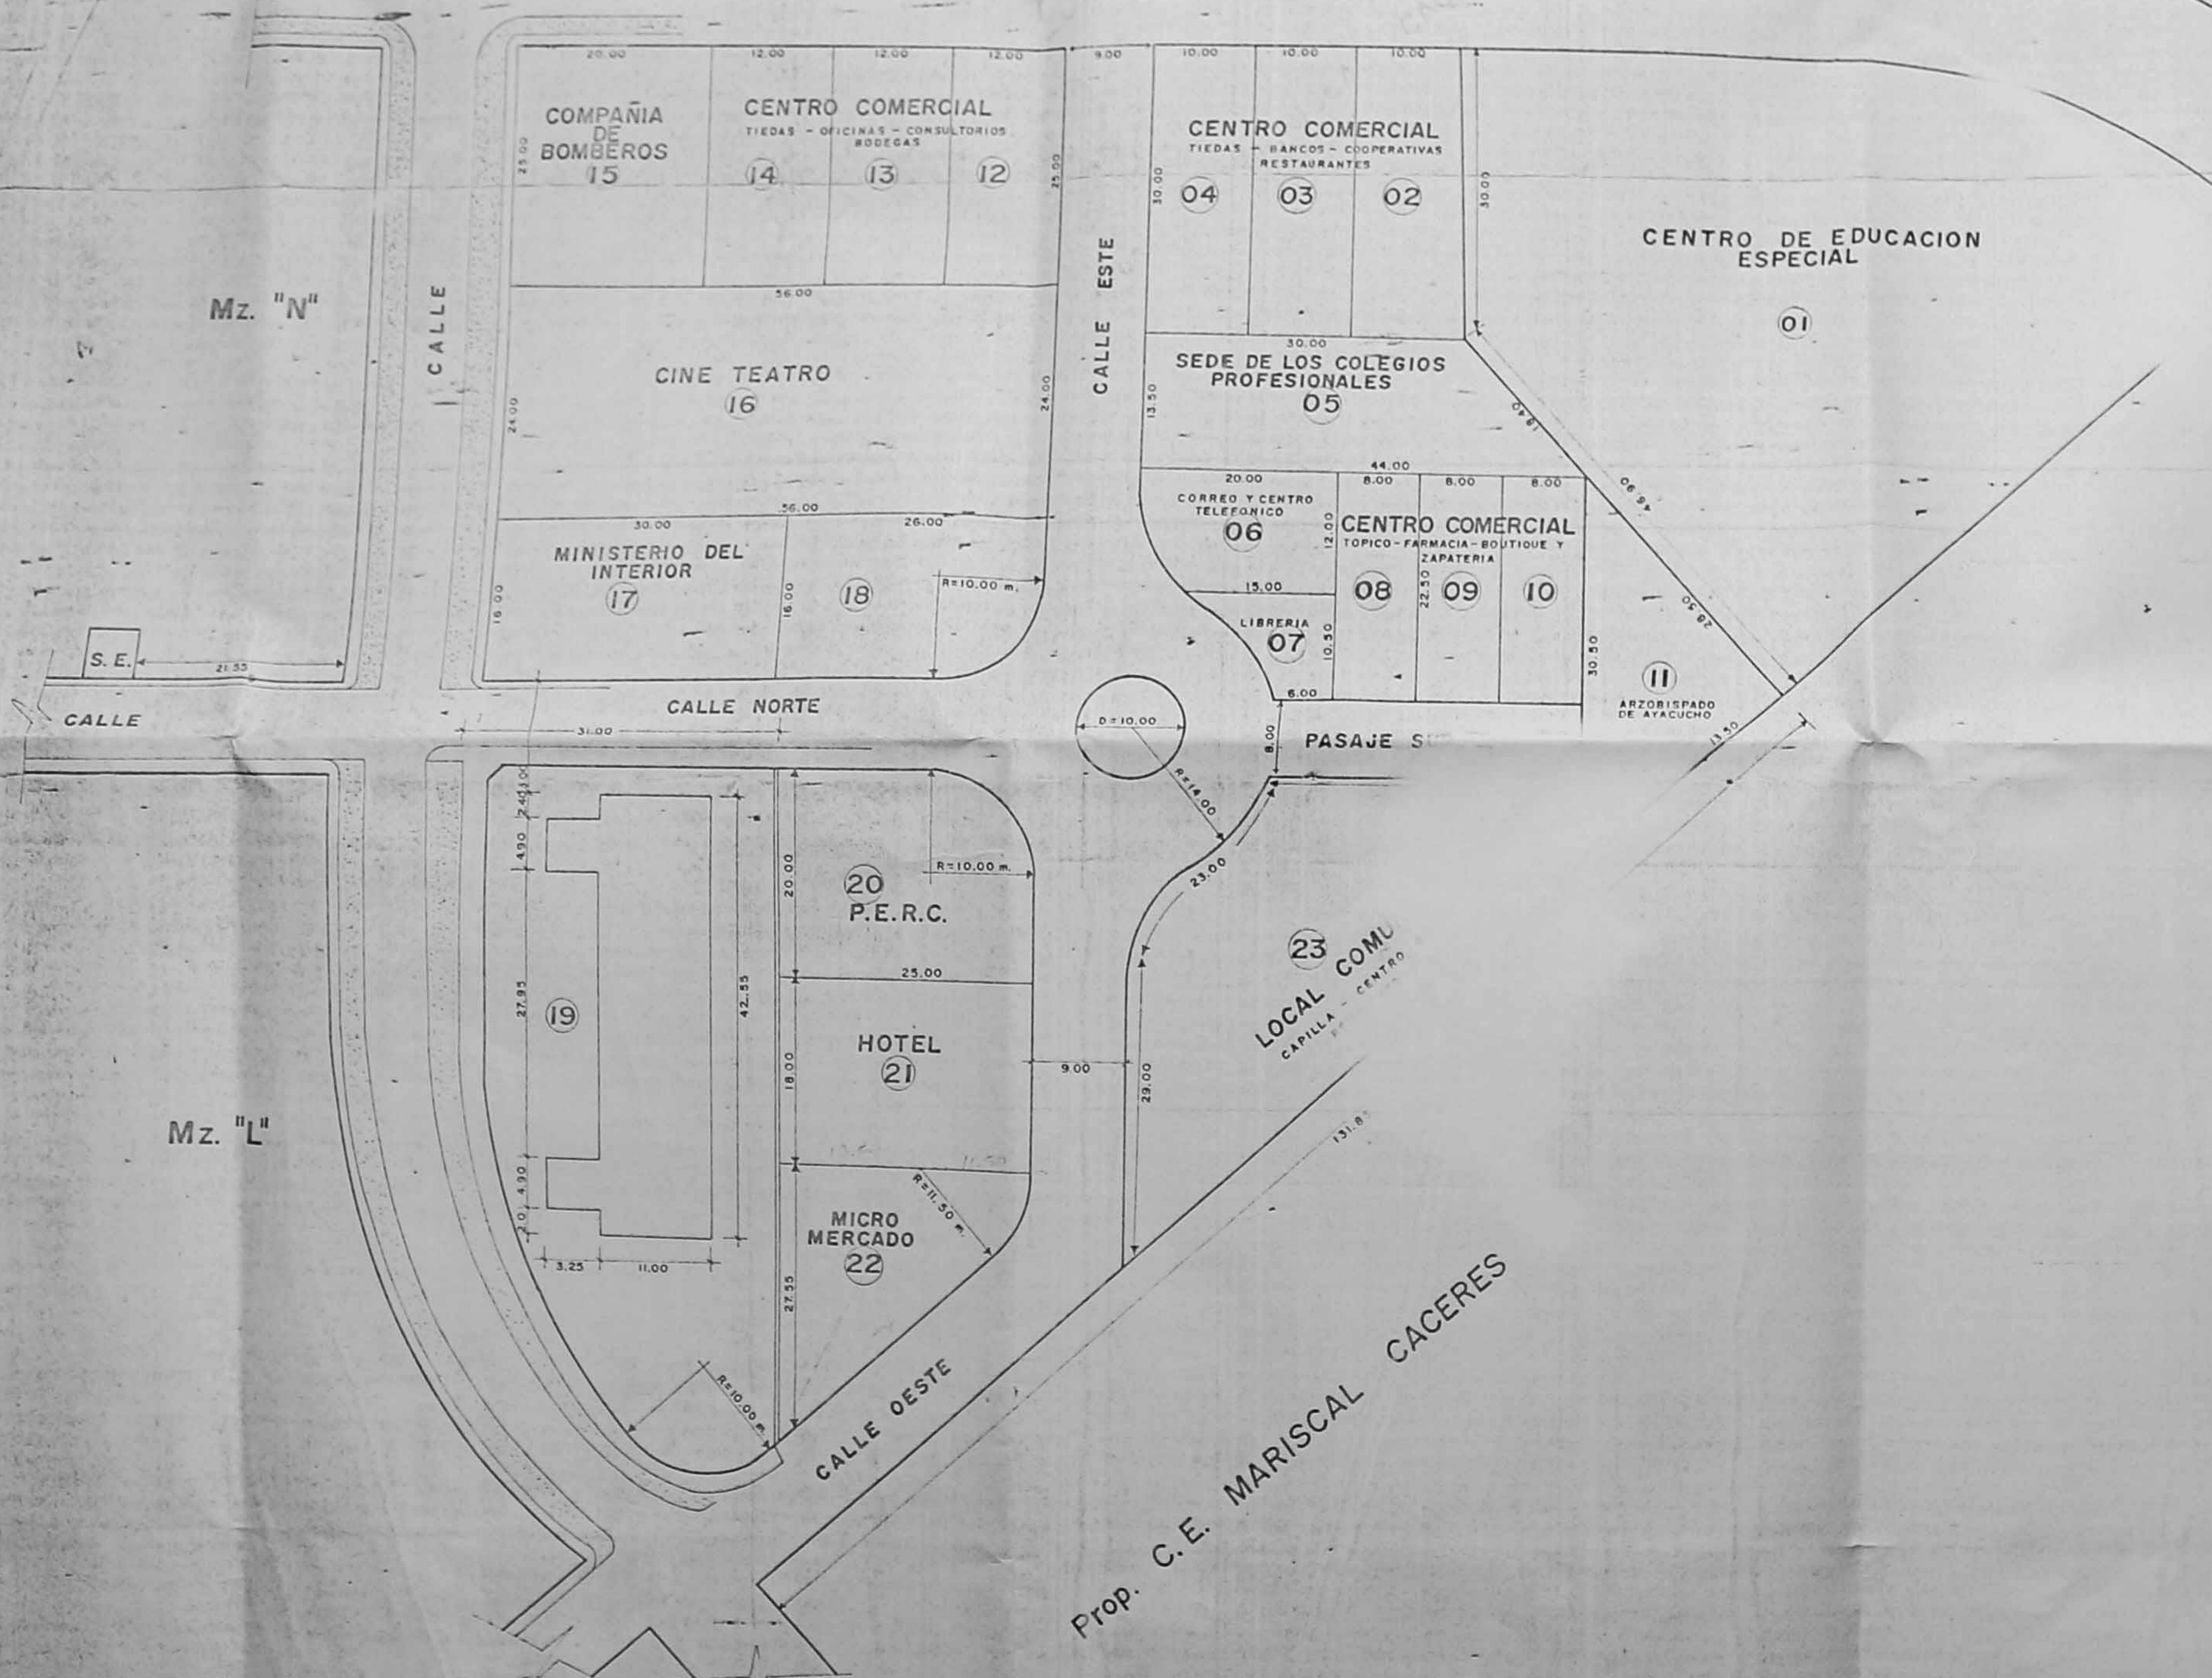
20.00
12.00
12.00
12.00
9.00
10.00
10.00
10.00

COMPAÑIA DE BOMBEROS
15

CENTRO COMERCIAL
TIEDAS - OFICINAS - CONSULTORIOS
BODEGAS
14
13
12

25.00
25.00

CENTRO COMERCIAL
TIEDAS - BANCOS - COOPERATIVAS
RESTAURANTES
04
03
02
30.00
30.00

CENTRO DE EDUCACION
ESPECIAL
01

Mz. "N"

CALLE

56.00

CINE TEATRO
16
24.00
24.00

CALLE ESTE

30.00
SEDE DE LOS COLEGIOS PROFESIONALES
05
13.50
19.40

44.00
20.00
8.00
8.00
8.00
CORREO Y CENTRO TELEFONICO
06
12.00
CENTRO COMERCIAL
TOPICO - FARMACIA - BOUTIQUE Y ZAPATERIA
46.90

56.00
30.00
26.00
MINISTERIO DEL INTERIOR
17
16.00
16.00
18
R=10.00 m.

15.00
LIBRERIA
07
10.50
08
22.50
09
10
28.50
30.50
11
ARZOBISPADO DE AYACUCHO
6.00

S. E.
21.55
CALLE
CALLE NORTE
31.00
D=10.00
8.00
PASAJE S
13.50

2.40
4.90
R=14.00
R=10.00 m.
20.00
20
P.E.R.C.
23.00
25.00
23
LOCAL COMU
CAPILLA - CENTRO

27.95
19
42.55
18.00
HOTEL
21
9.00
29.00

Mz. "L"

4.90
2.0
R=11.50 m.
MICRO MERCADO
22
3.25
11.00
27.55
131.8

R=10.00 m.
CALLE OESTE

Prop. C.E. MARISCAL CACERES